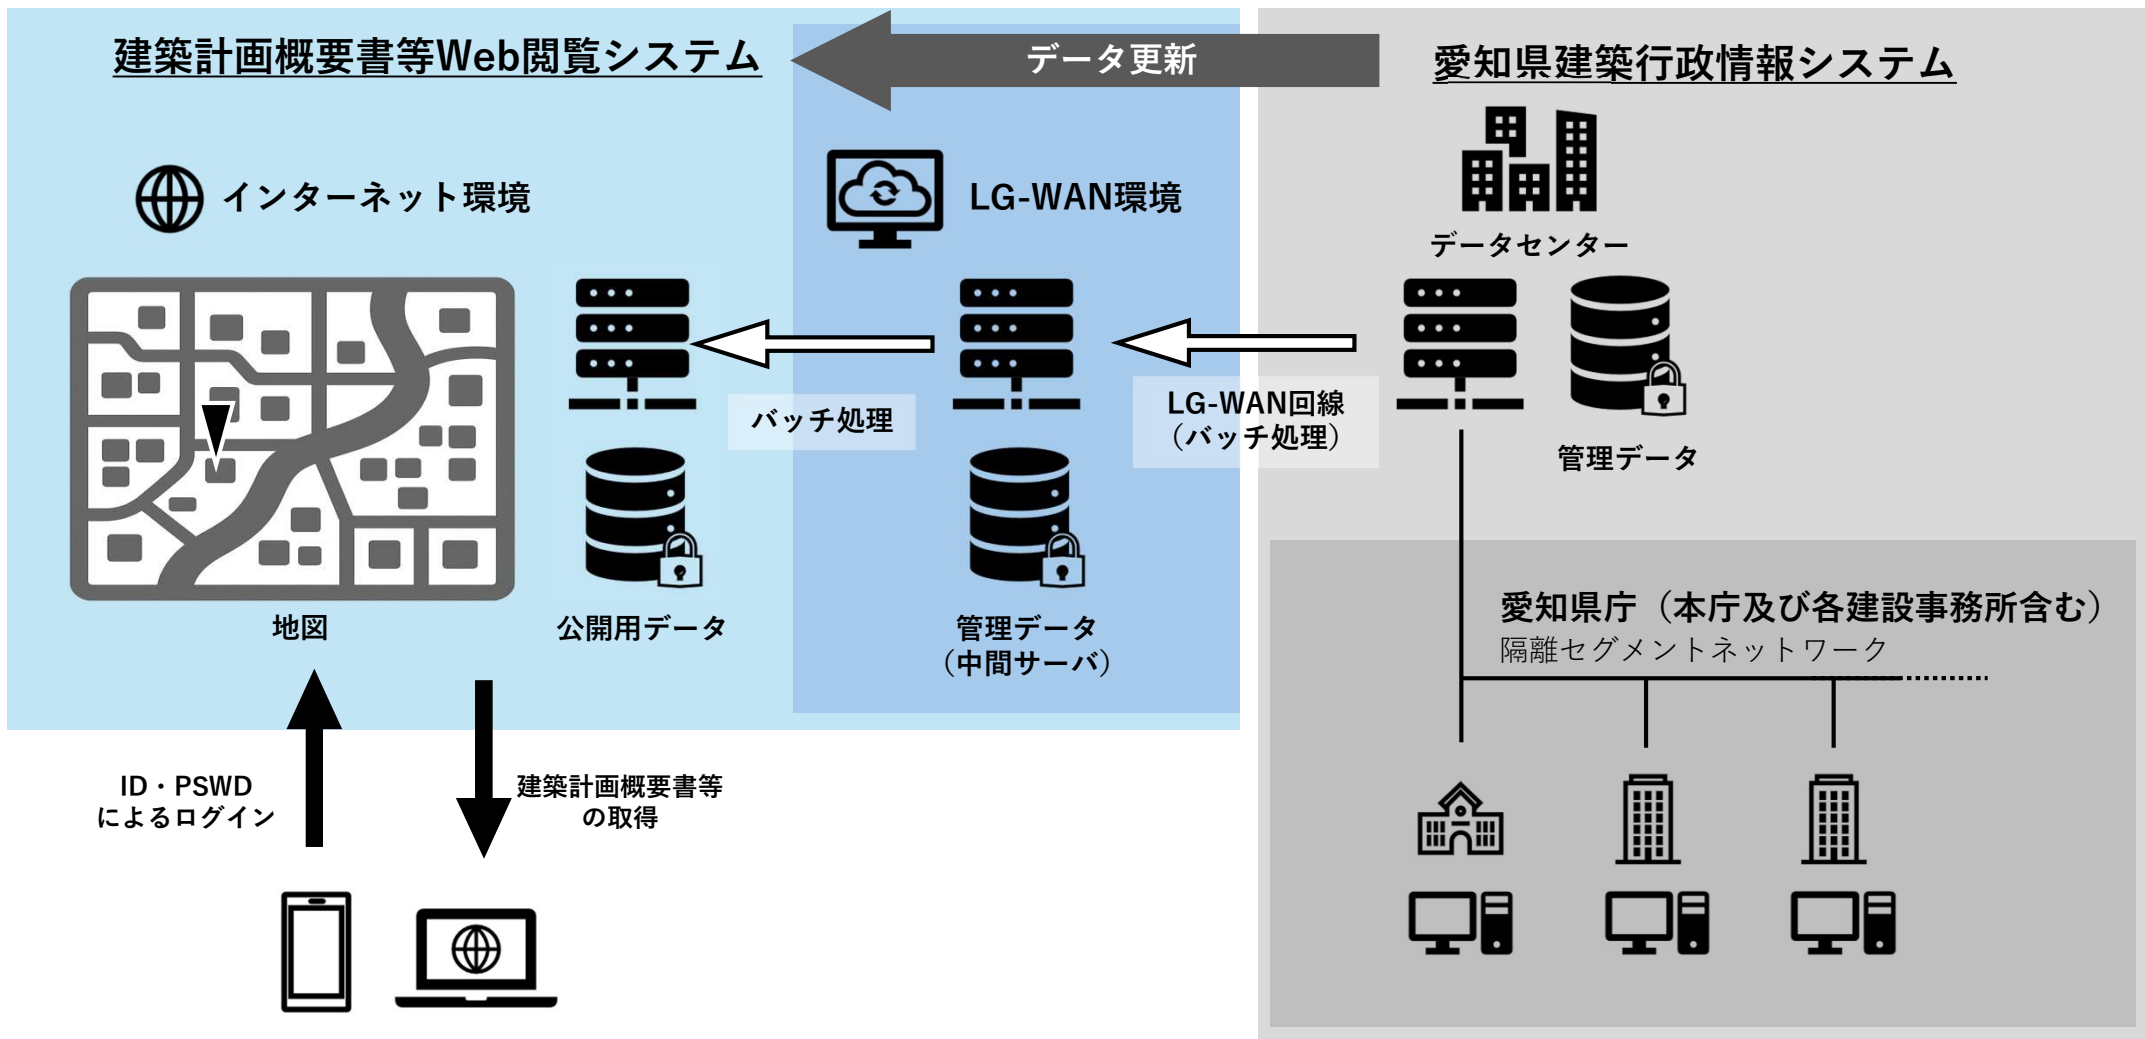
建築計画概要書等Web閲覧システム

データ更新

愛知県建築行政情報システム

インターネット環境

LG-WAN環境

データセンター

バッチ処理

LG-WAN回線
（バッチ処理）

管理データ

地図

公開用データ

管理データ
（中間サーバ）

愛知県庁（本庁及び各建設事務所含む）
隔離セグメントネットワーク

ID・PSWD
によるログイン

建築計画概要書等
の取得